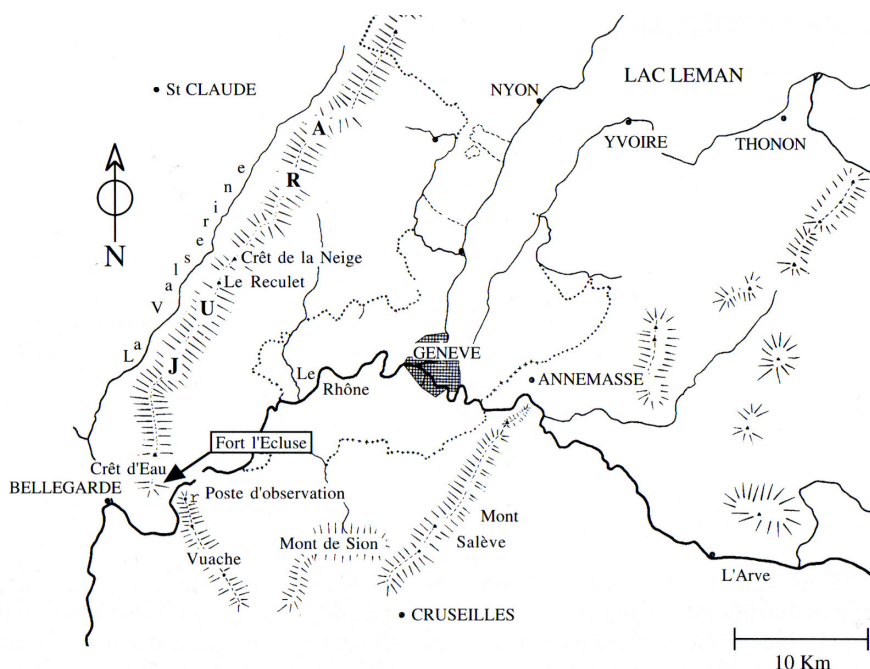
St CLAUDE

NYON

LAC LEMAN

YVOIRE

THONON

N

A

R

U

J

La Valserine

Crêt de la Neige

Le Reculet

GENEVE

ANNEMASSE

Le Rhône

Fort l'Ecluse

Crêt d'Eau

BELLEGARDE

Poste d'observation

Mont Salève

Mont de Sion

Vuache

L'Arve

CRUSEILLES

10 Km